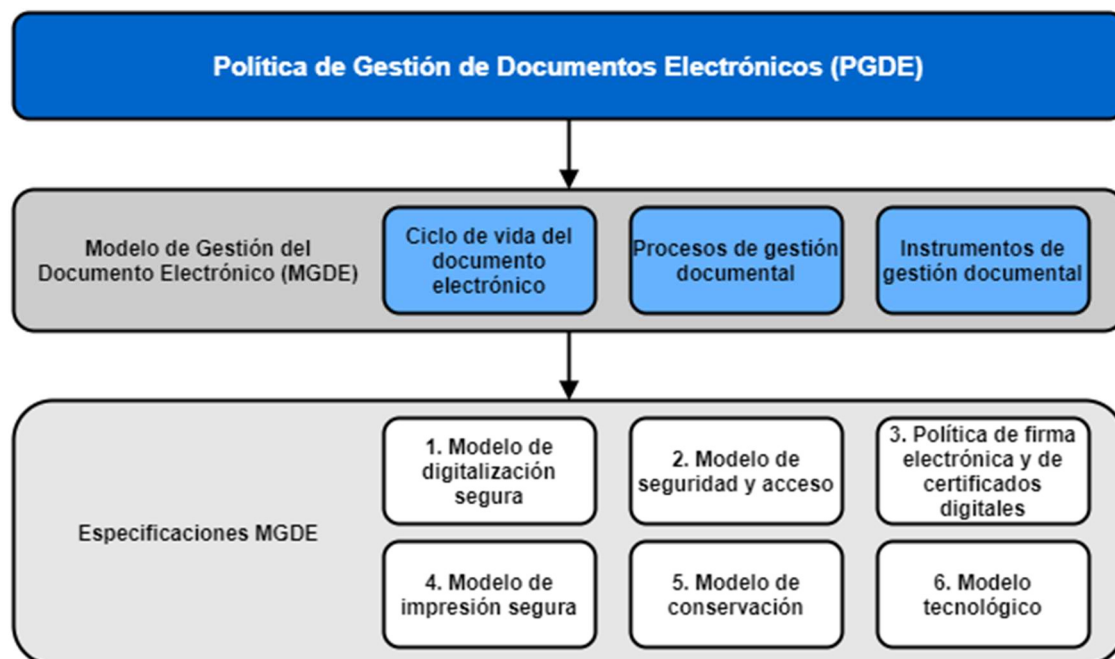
Política de Gestión de Documentos Electrónicos (PGDE)

Modelo de Gestión del Documento Electrónico (MGDE)

Ciclo de vida del documento electrónico

Procesos de gestión documental

Instrumentos de gestión documental

Especificaciones MGDE

1. Modelo de digitalización segura

2. Modelo de seguridad y acceso

3. Política de firma electrónica y de certificados digitales

4. Modelo de impresión segura

5. Modelo de conservación

6. Modelo tecnológico